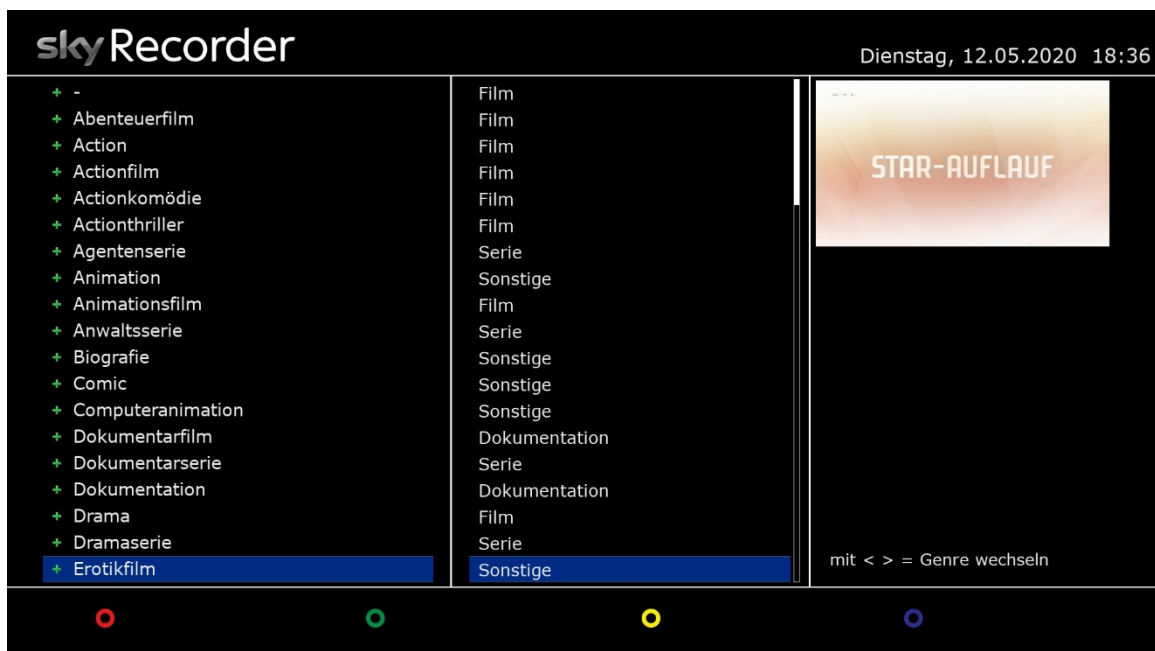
sky Recorder

Dienstag, 12.05.2020 18:36

| | |
|---|---|
| + - | Film |
| + Abenteuerfilm | Film |
| + Action | Film |
| + Actionfilm | Film |
| + Actionkomödie | Film |
| + Actionthriller | Film |
| + Agentenserie | Serie |
| + Animation | Sonstige |
| + Animationsfilm | Film |
| + Anwaltsserie | Serie |
| + Biografie | Sonstige |
| + Comic | Sonstige |
| + Computeranimation | Sonstige |
| + Dokumentarfilm | Dokumentation |
| + Dokumentarserie | Serie |
| + Dokumentation | Dokumentation |
| + Drama | Film |
| + Dramaserie | Serie |
| + Erotikfilm | Sonstige |

STAR-AUFLAUF

mit < > = Genre wechseln